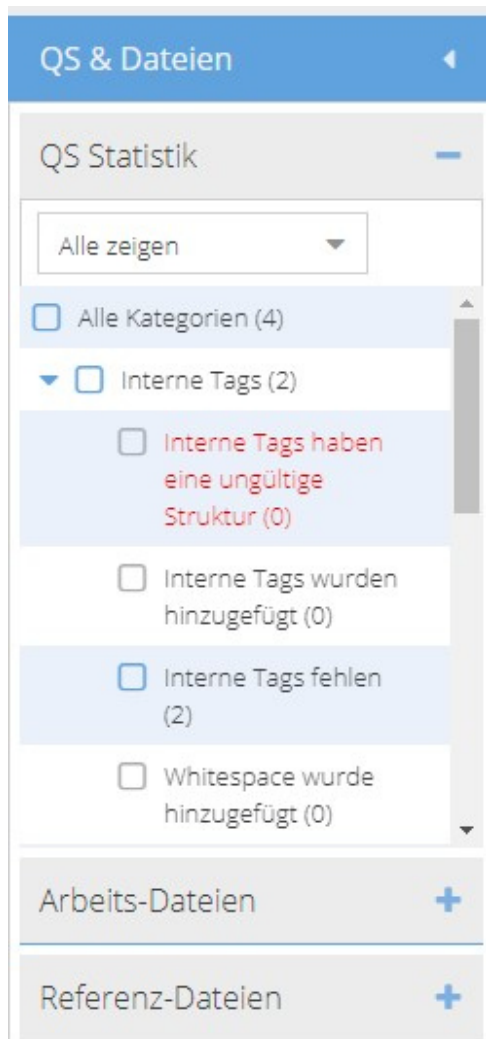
QS & Dateien

QS Statistik

Alle zeigen

Alle Kategorien (4)

Interne Tags (2)

Interne Tags haben eine ungültige Struktur (0)

Interne Tags wurden hinzugefügt (0)

Interne Tags fehlen (2)

Whitespace wurde hinzugefügt (0)

Arbeits-Dateien

Referenz-Dateien